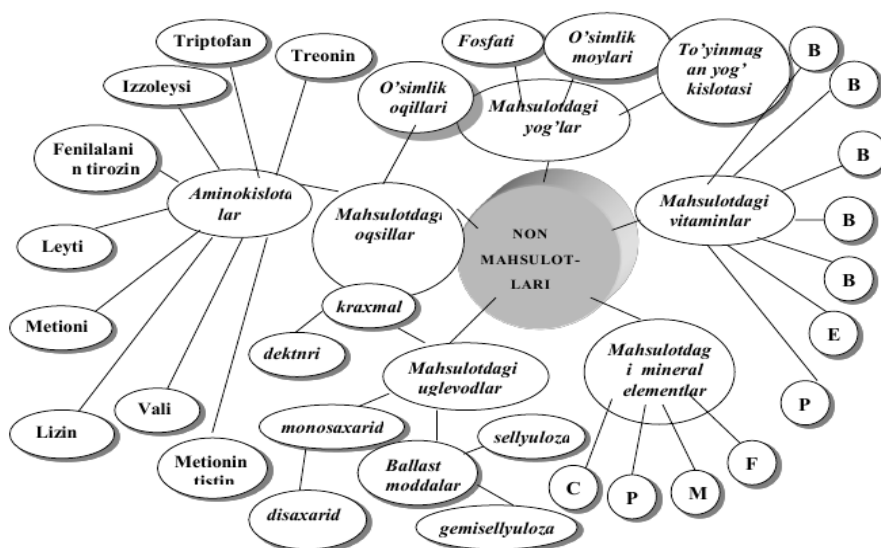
Triptofan

Treonin

Izzoleysi

Fenilalanin tirozin

Aminokislotalar

Leyti

Metioni

Lizin

Vali

Metionin tistin

Fosfati

O'simlik moylari

To'yinmagan yog' kislotasi

O'simlik oqillari

Mahsulotdagi yog'lar

Mahsulotdagi oqsillar

NON MAHSULOTLARI

Mahsulotdagi vitaminlar

B

B

B

B

B

E

P

kraxmal

dektnri

Mahsulotdagi uglevodlar

monosaxarid

sellyuloza

Ballast moddalar

disaxarid

gemisellyuloza

Mahsulotdagi mineral elementlar

C

P

M

F